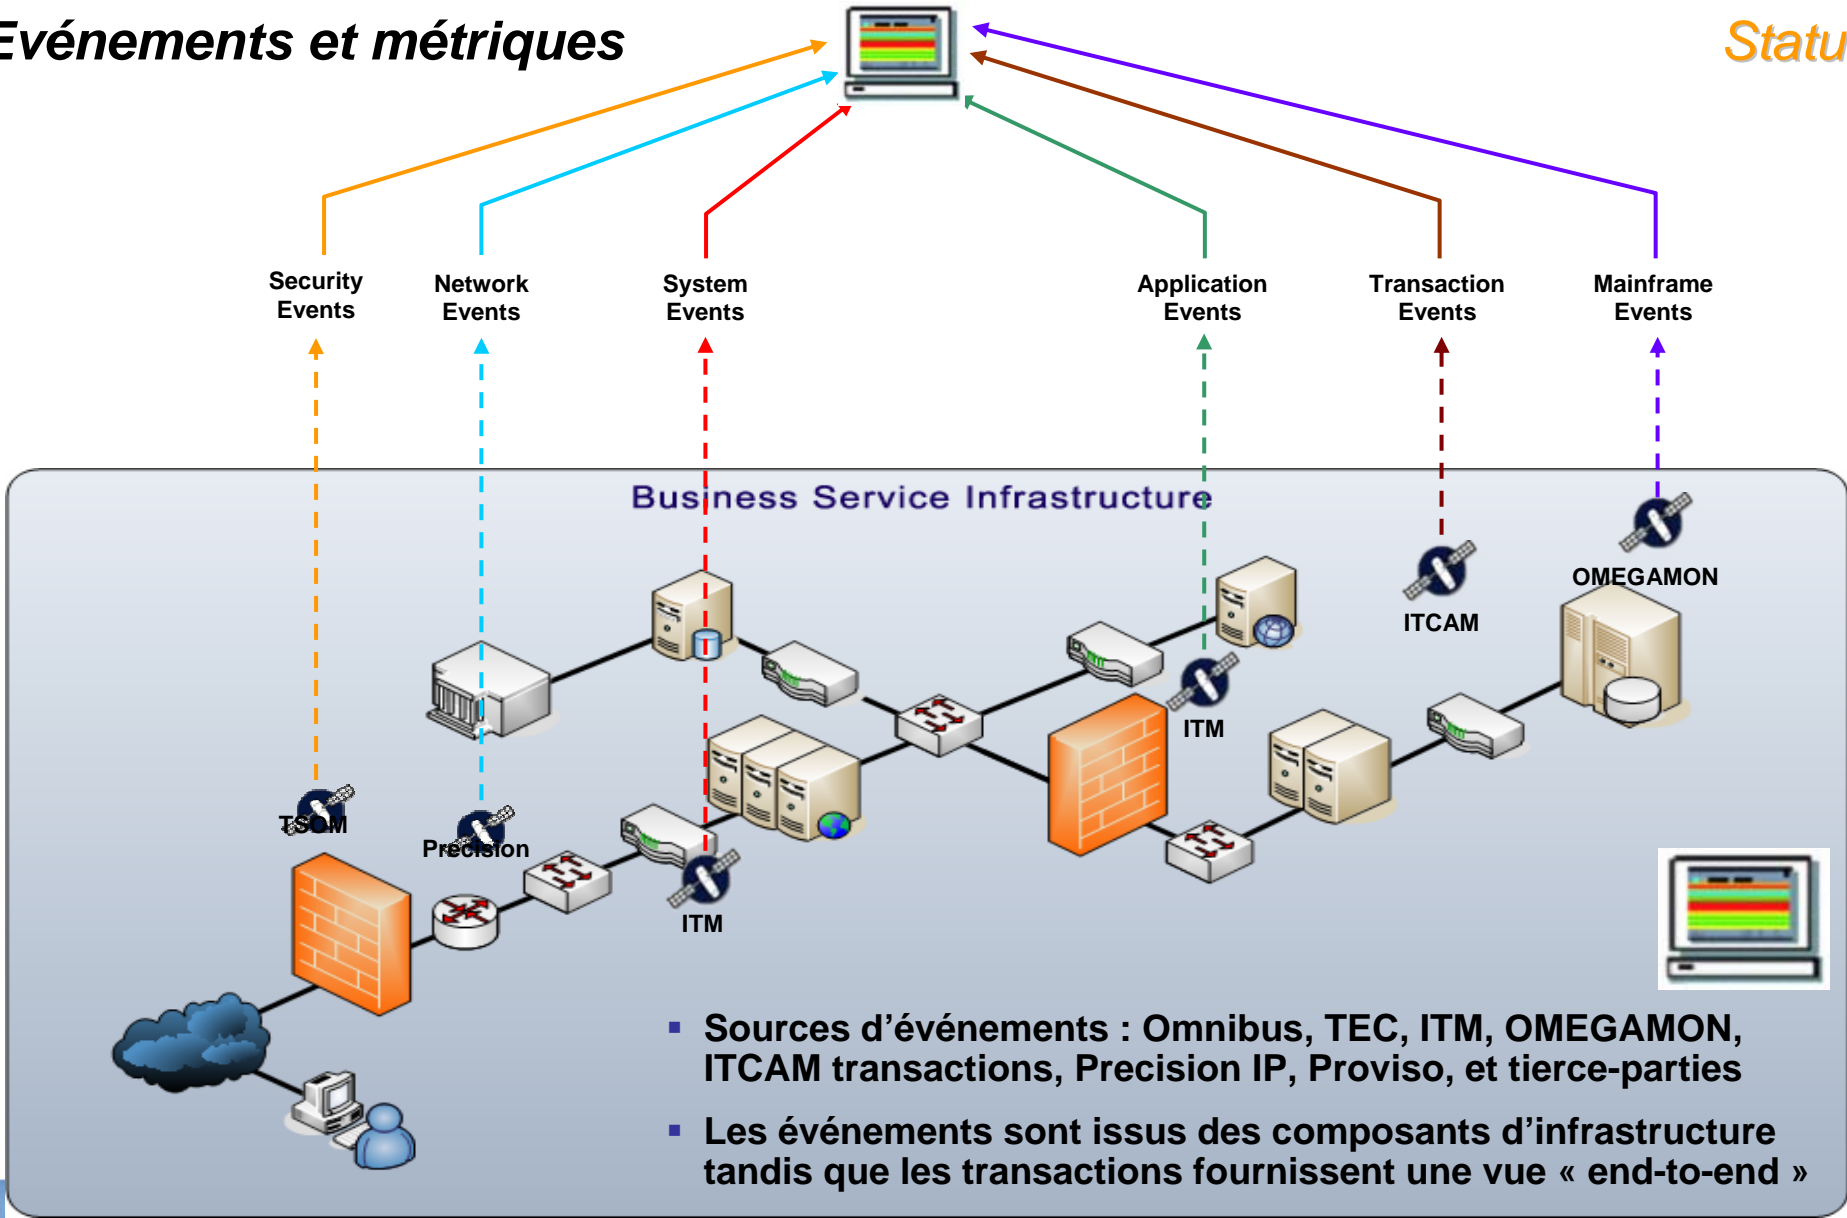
Evénements et métriques

Statu

Security Events

Network Events

System Events

Application Events

Transaction Events

Mainframe Events

Business Service Infrastructure

OMEGAMON

ITCAM

ITM

TSOM

Precision

ITM

▪ Sources d’événements : Omnibus, TEC, ITM, OMEGAMON, ITCAM transactions, Precision IP, Proviso, et tierce-parties

▪ Les événements sont issus des composants d’infrastructure tandis que les transactions fournissent une vue « end-to-end »